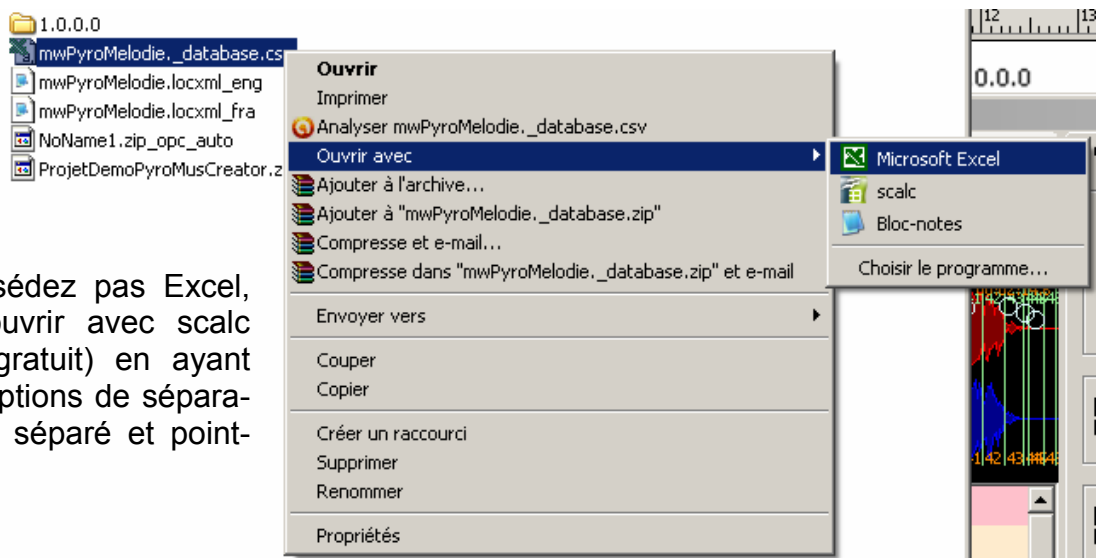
1.0.0.0
mwPyroMelodie._database.csv
mwPyroMelodie.locxml_eng
mwPyroMelodie.locxml_fra
NoName1.zip_opc_auto
ProjetDemoPyroMusCreator.z

sédez pas Excel, uvrir avec scalc gratuit) en ayant ptions de sépara- séparé et point-

Ouvrir
Imprimer
Analyser mwPyroMelodie._database.csv
Ouvrir avec
Ajouter à l'archive...
Ajouter à "mwPyroMelodie._database.zip"
Compresse et e-mail...
Compresse dans "mwPyroMelodie._database.zip" et e-mail
Envoyer vers
Couper
Copier
Créer un raccourci
Supprimer
Renommer
Propriétés

Microsoft Excel
scalc
Bloc-notes
Choisir le programme...

12 13
0.0.0
41 42 43 44
41 42 43 44